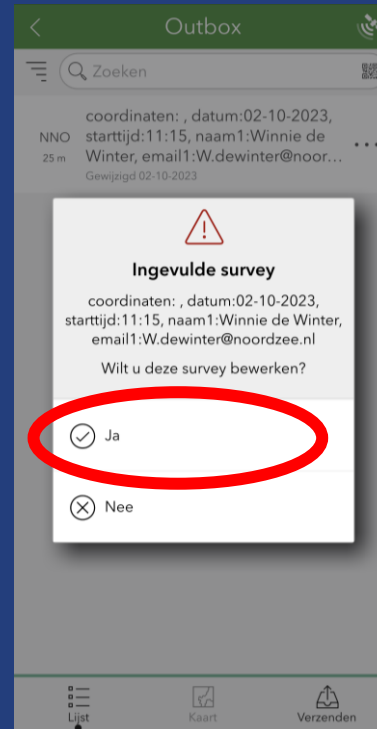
Outbox

Zoeken

NNO
25 m

coordinaten: , datum:02-10-2023, starttijd:11:15, naam1:Winnie de Winter, email1:W.dewinter@noor…

Gewijzigd 02-10-2023

Ingevulde survey

coordinaten: , datum:02-10-2023, starttijd:11:15, naam1:Winnie de Winter, email1:W.dewinter@noordzee.nl

Wilt u deze survey bewerken?

Ja

Nee

Lijst

Kaart

Verzenden